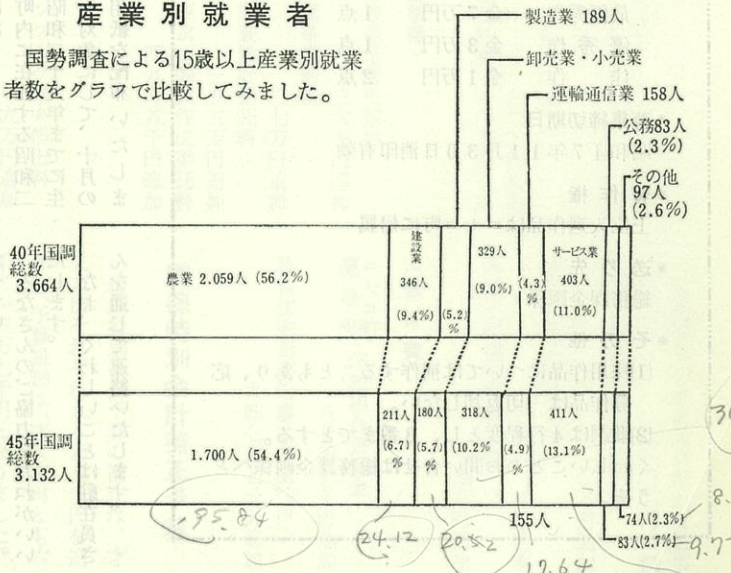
産業別就業者

国勢調査による15歳以上産業別就業者数をグラフで比較してみました。

製造業 189人

卸売業・小売業

運輸通信業 158人

公務83人 (2.3%)

その他 97人 (2.6%)

40年国調 総数 3.664人

農業 2.059人 (56.2%)

建設業 346人 (9.4%)

(5.2)%

329人 (9.0%)

(4.3)%

サービス業 403人 (11.0%)

45年国調 総数 3.132人

1.700人 (54.4%)

211人 (6.7)%

180人 (5.7)%

318人 (10.2%)

(4.9)%

411人 (13.1%)

155人

74人(2.3%)

83人(2.7%)

95.84

24.12

20.52

12.64

36

8.

9.7